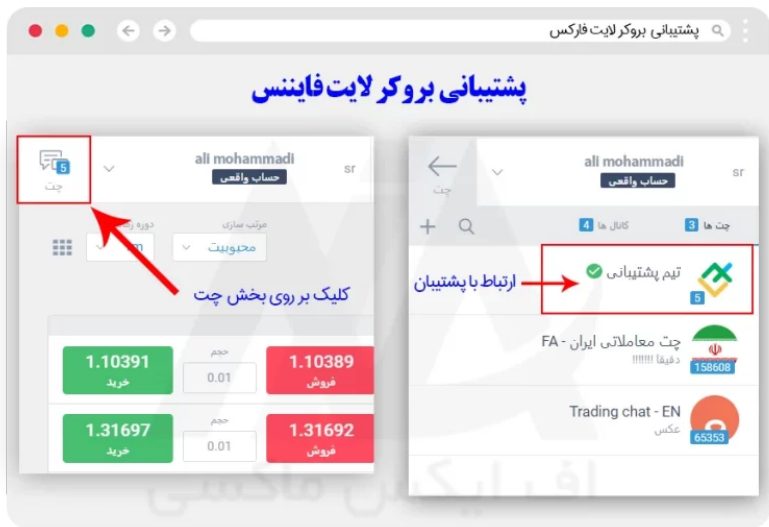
پشتیبانی بروکر لایت فارکس

پشتیبانی بروکر لایت فایننس

ali mohammadi
حساب واقعی
sr
5
چت
مرتب سازی
دوره زمانی
محبوبیت
m
کلیک بر روی بخش چت
1.10391
خرید
حجم
0.01
1.10389
فروش
1.31697
خرید
حجم
0.01
1.31692
فروش

ali mohammadi
حساب واقعی
sr
چت
چت ها 3
کانال ها 4
تیم پشتیبانی
5
ارتباط با پشتیبان
چت معاملاتی ایران - FA
دقیقا !!!!!!
158608
Trading chat - EN
عکس
65353

افـ ایکس ماکسی